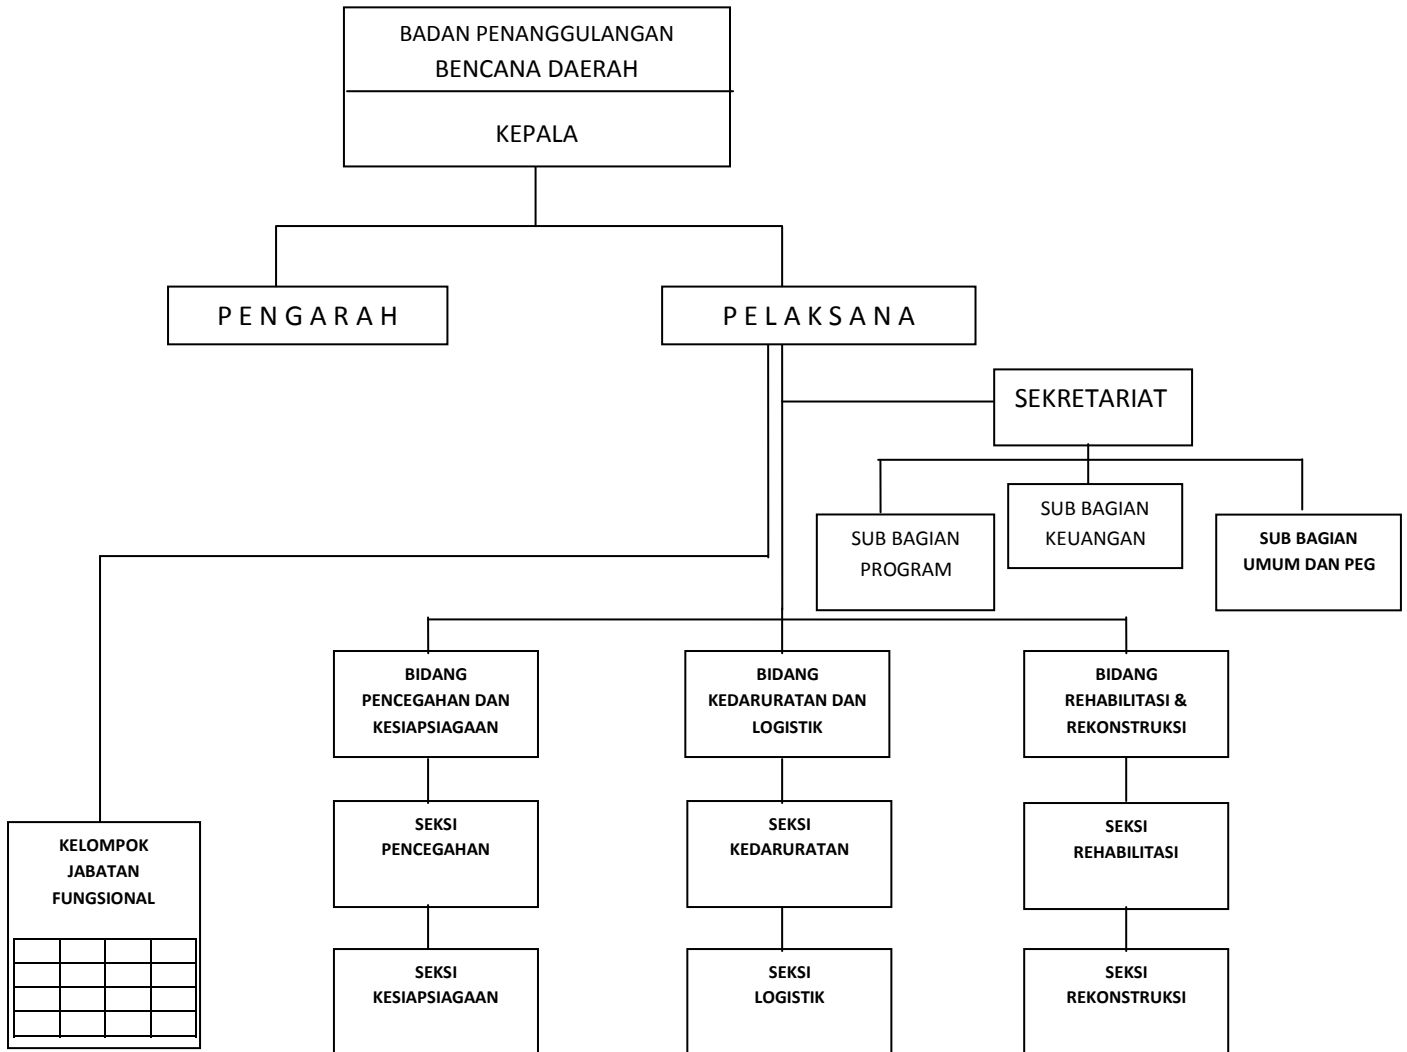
BADAN PENANGGULANGAN
BENCANA DAERAH

KEPALA

P E N G A R A H

P E L A K S A N A

SEKRETARIAT

SUB BAGIAN
PROGRAM

SUB BAGIAN
KEUANGAN

SUB BAGIAN
UMUM DAN PEG

KELOMPOK
JABATAN
FUNGSIONAL

BIDANG
PENCEGAHAN DAN
KESIAPSIAGAAN

SEKSI
PENCEGAHAN

SEKSI
KESIAPSIAGAAN

BIDANG
KEDARURATAN DAN
LOGISTIK

SEKSI
KEDARURATAN

SEKSI
LOGISTIK

BIDANG
REHABILITASI &
REKONSTRUKSI

SEKSI
REHABILITASI

SEKSI
REKONSTRUKSI